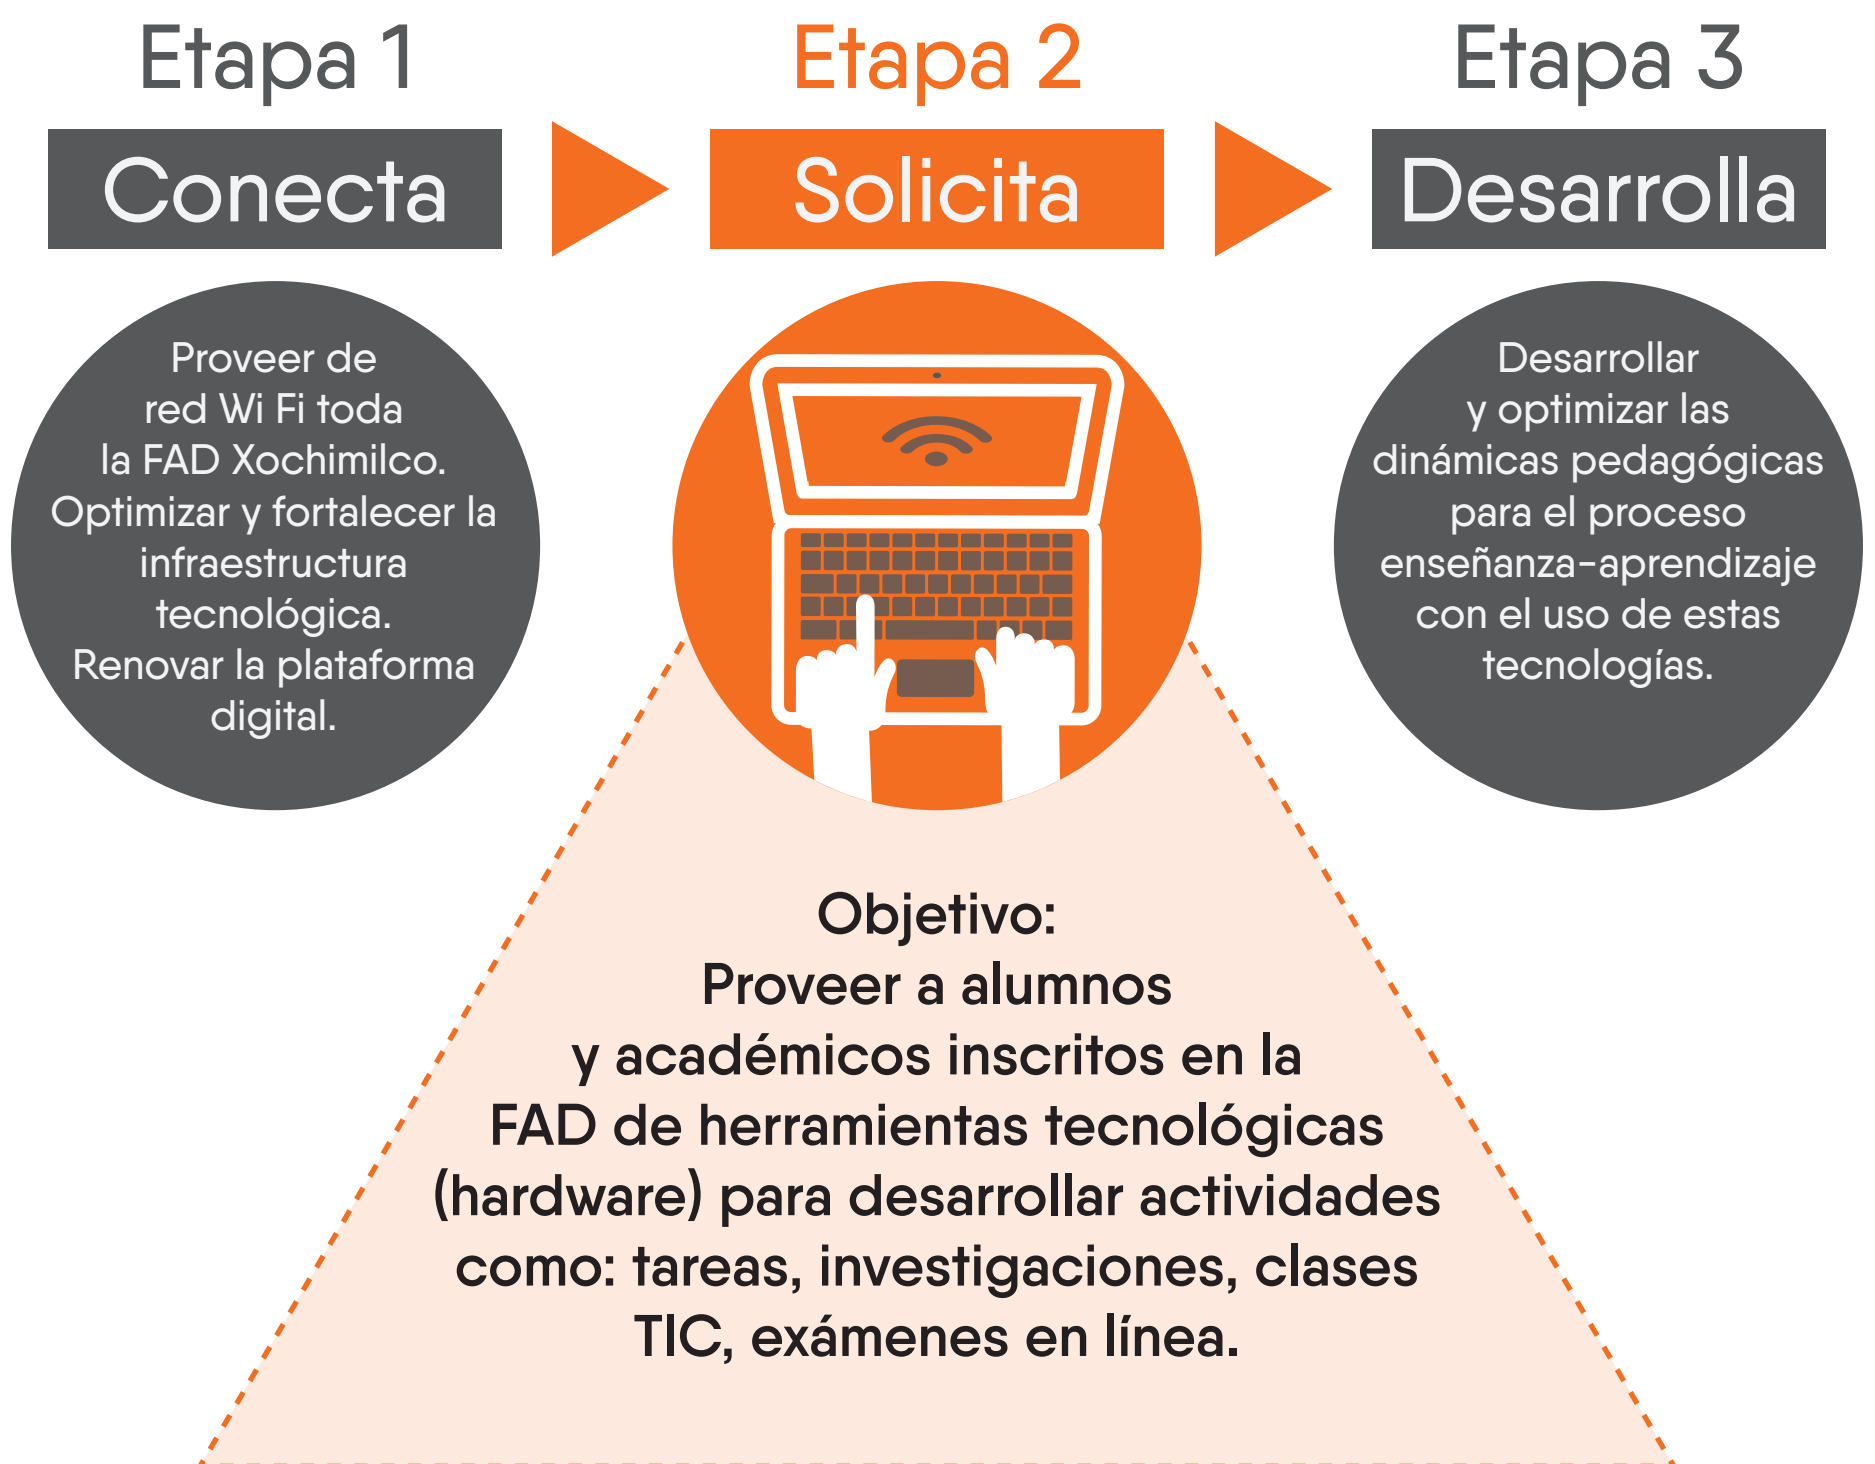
Etapa 1

Conecta

Proveer de red Wi Fi toda la FAD Xochimilco. Optimizar y fortalecer la infraestructura tecnológica. Renovar la plataforma digital.

Etapa 2

Solicita

Etapa 3

Desarrolla

Desarrollar y optimizar las dinámicas pedagógicas para el proceso enseñanza-aprendizaje con el uso de estas tecnologías.

Objetivo:
Proveer a alumnos y académicos inscritos en la FAD de herramientas tecnológicas (hardware) para desarrollar actividades como: tareas, investigaciones, clases TIC, exámenes en línea.